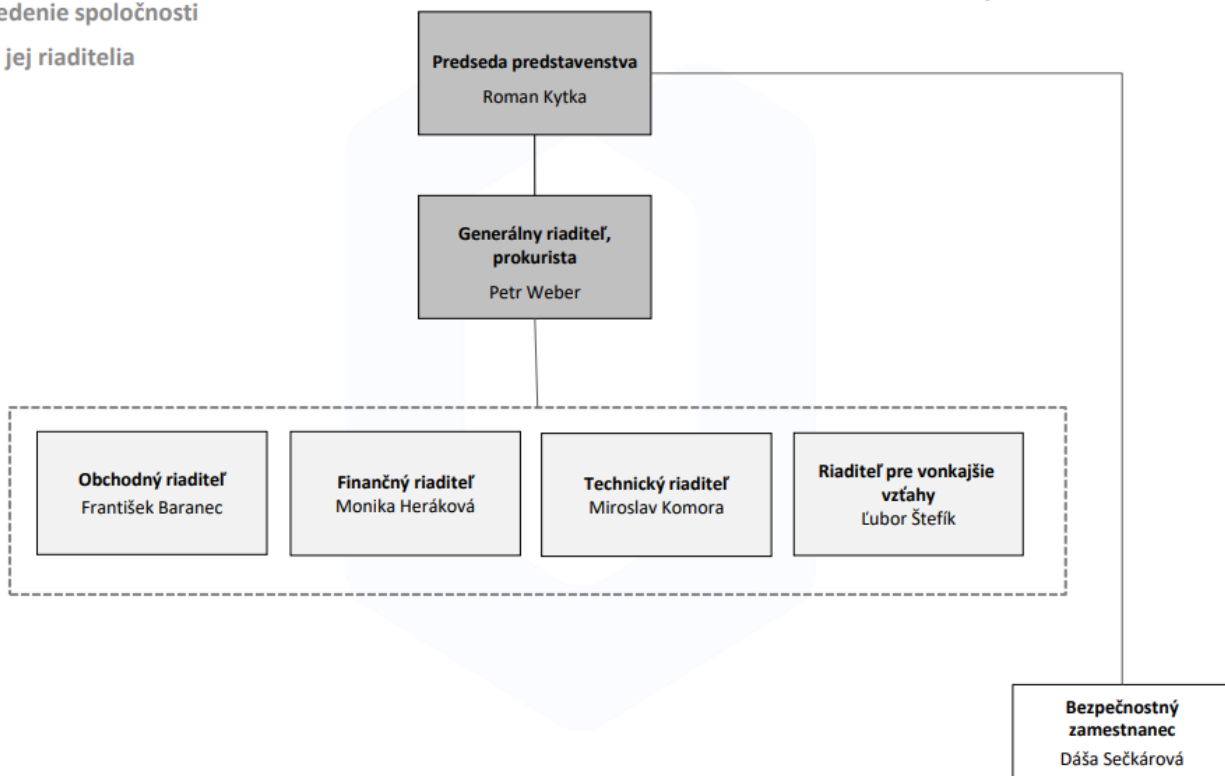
edenie spoločnosti

jej riaditelia

Predseda predstavenstva
Roman Kytka

Generálny riaditeľ, prokurista
Petr Weber

Obchodný riaditeľ
František Baranec

Finančný riaditeľ
Monika Heráková

Technický riaditeľ
Miroslav Komora

Riaditeľ pre vonkajšie vzťahy
Ľubor Štefík

Bezpečnostný zamestnanec
Dáša Sečkárová